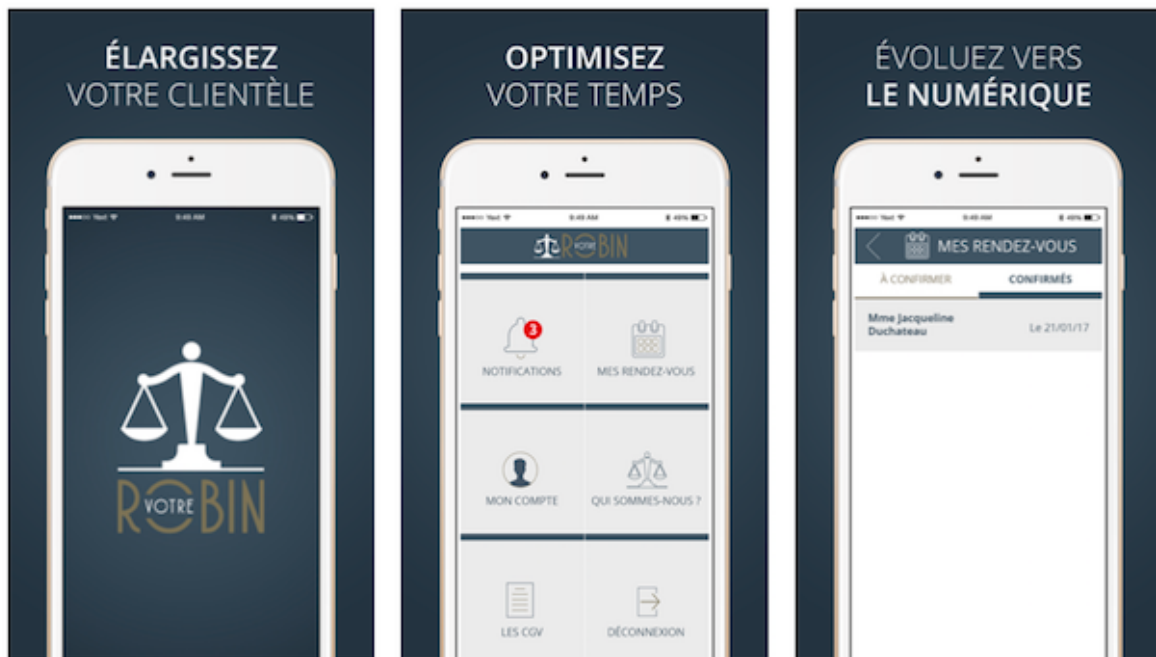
ÉLARGISSEZ
VOTRE CLIENTÈLE

9:45 AM 49%

R VOTRE BIN

OPTIMISEZ
VOTRE TEMPS

9:45 AM 49%

VOTRE ROBIN

3
NOTIFICATIONS

MES RENDEZ-VOUS

MON COMPTE

QUI SOMMES-NOUS ?

LES CGV

DÉCONNEXION

ÉVOLUEZ VERS
LE NUMÉRIQUE

9:45 AM 49%

MES RENDEZ-VOUS

À CONFIRMER

CONFIRMÉS

Mme Jacqueline Duchateau

Le 21/01/17